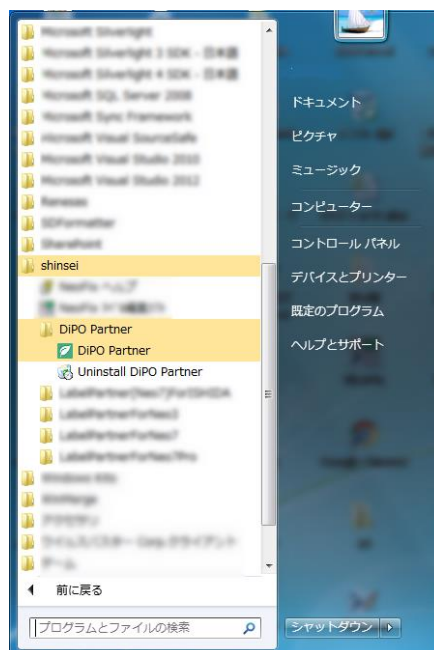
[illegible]
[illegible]
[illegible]
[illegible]
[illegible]
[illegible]
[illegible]
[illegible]
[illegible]
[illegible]
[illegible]
shinsei
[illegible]
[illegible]
DiPO Partner
DiPO Partner
Uninstall DiPO Partner
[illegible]
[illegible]
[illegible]
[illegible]
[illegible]
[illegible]
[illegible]
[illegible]
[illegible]
前に戻る
プログラムとファイルの検索

ドキュメント
ピクチャ
ミュージック
コンピューター
コントロール パネル
デバイスとプリンター
既定のプログラム
ヘルプとサポート

シャットダウン